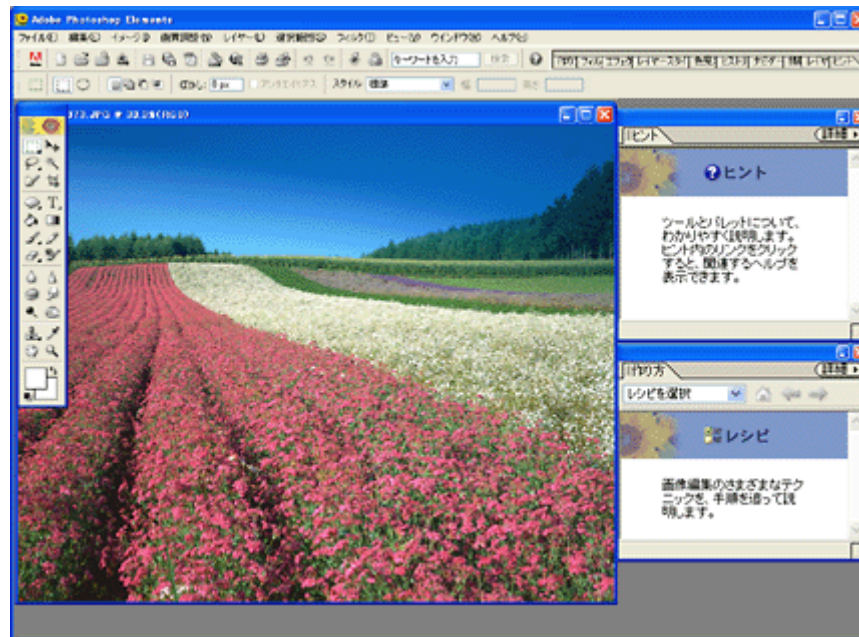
Adobe Photoshop Elements

ファイル(F) 編集(E) イメージ(I) 画質調整(Q) レイヤー(L) 選択範囲(S) フィルタ(T) ビュー(V) ウィンドウ(W) ヘルプ(H)

キーワードを入力 検索

ぼかし: 0 px アンチエイリアス スタイル: 標準 幅: 高さ:

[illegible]173.JPG @ 33.3%(RGB)

ヒント 詳細

ヒント

ツールとパレットについて、わかりやすく説明します。ヒント内のリンクをクリックすると、関連するヘルプを表示できます。

作り方 詳細

レシピを選択

レシピ

画像編集のさまざまなテクニックを、手順を追って説明します。